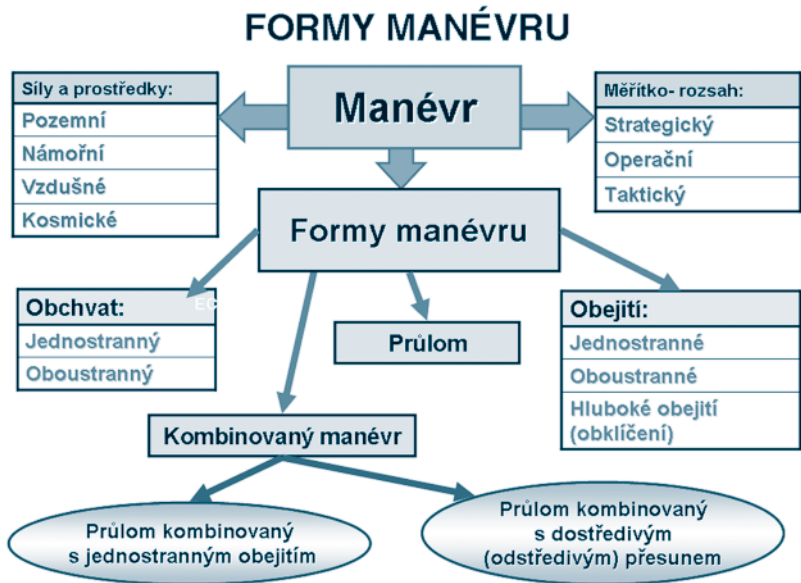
FORMY MANÉVRU

Síly a prostředky:
Pozemní
Námořní
Vzdušné
Kosmické

Manévr

Měřítko- rozsah:
Strategický
Operační
Taktický

Formy manévru

Obchvat:
Jednostranný
Oboustranný

Průlom

Obejití:
Jednostranné
Oboustranné
Hluboké obejití (obklíčení)

Kombinovaný manévr

Průlom kombinovaný s jednostranným obejitím

Průlom kombinovaný s dostředivým (odstředivým) přesunem